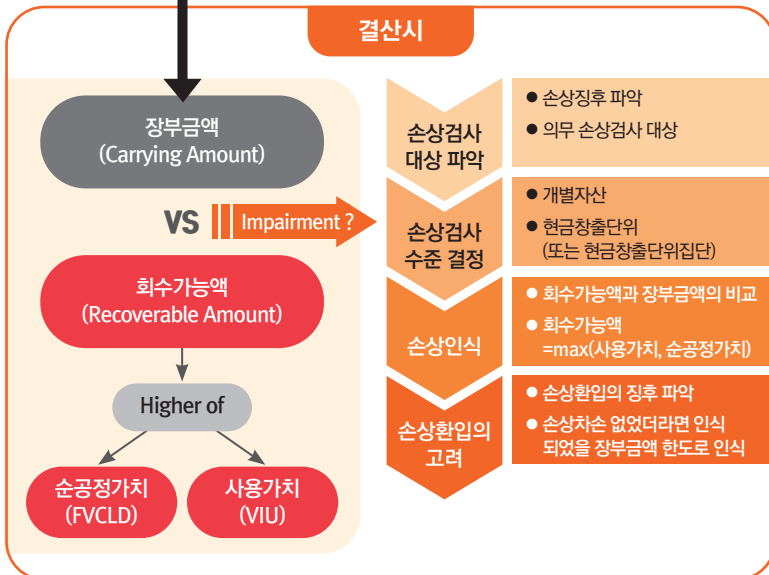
결산시

장부금액
(Carrying Amount)

VS

Impairment ?

회수가능액
(Recoverable Amount)

Higher of

순공정가치
(FVCLD)

사용가치
(VIU)

손상검사
대상 파악

● 손상징후 파악
● 의무 손상검사 대상

손상검사
수준 결정

● 개별자산
● 현금창출단위
(또는 현금창출단위집단)

손상인식

● 회수가능액과 장부금액의 비교
● 회수가능액
=max(사용가치, 순공정가치)

손상환입의
고려

● 손상환입의 징후 파악
● 손상차손 없었더라면 인식
되었을 장부금액 한도로 인식